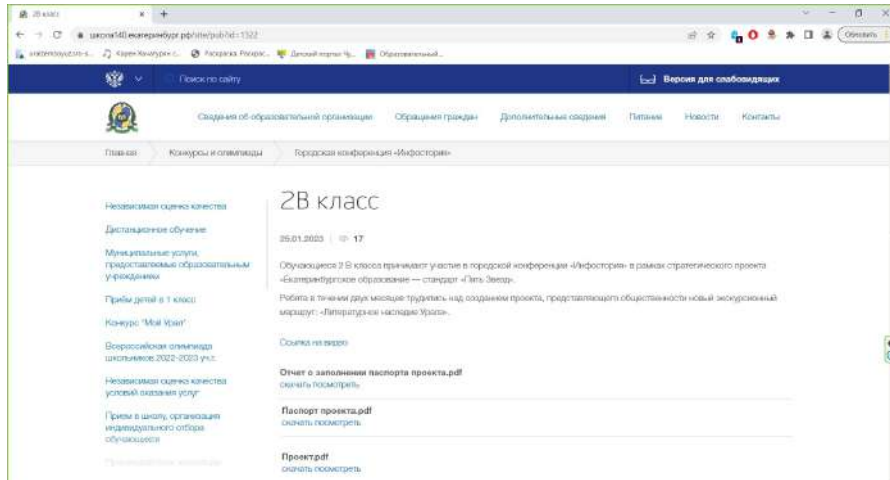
2В класс

школа140.екатеринбург.рф/site/pub?id=1522

Обновить

Поиск по сайту

Версия для слабовидящих

Сведения об образовательной организации Обращения граждан Дополнительные сведения Питание Новости Контакты

Главная Конкурсы и олимпиады Городская конференция «Инфостория»

Независимая оценка качества

Дистанционное обучение

Муниципальные услуги, предоставляемые образовательными учреждениями

Приём детей в 1 класс

Конкурс "Мой Урал"

Всероссийская олимпиада школьников 2022-2023 уч.г.

Независимая оценка качества условий оказания услуг

Прием в школу, организация индивидуального отбора обучающихся

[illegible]

2В класс

25.01.2023 17

Обучающиеся 2 В класса принимают участие в городской конференции «Инфостория» в рамках стратегического проекта «Екатеринбургское образование — стандарт «Пять Звезд».

Ребята в течении двух месяцев трудились над созданием проекта, представляющего общественности новый экскурсионный маршрут: «Литературное наследие Урала».

Ссылка на видео

Отчет о заполнении паспорта проекта.pdf
скачать посмотреть

Паспорт проекта.pdf
скачать посмотреть

Проект.pdf
скачать посмотреть